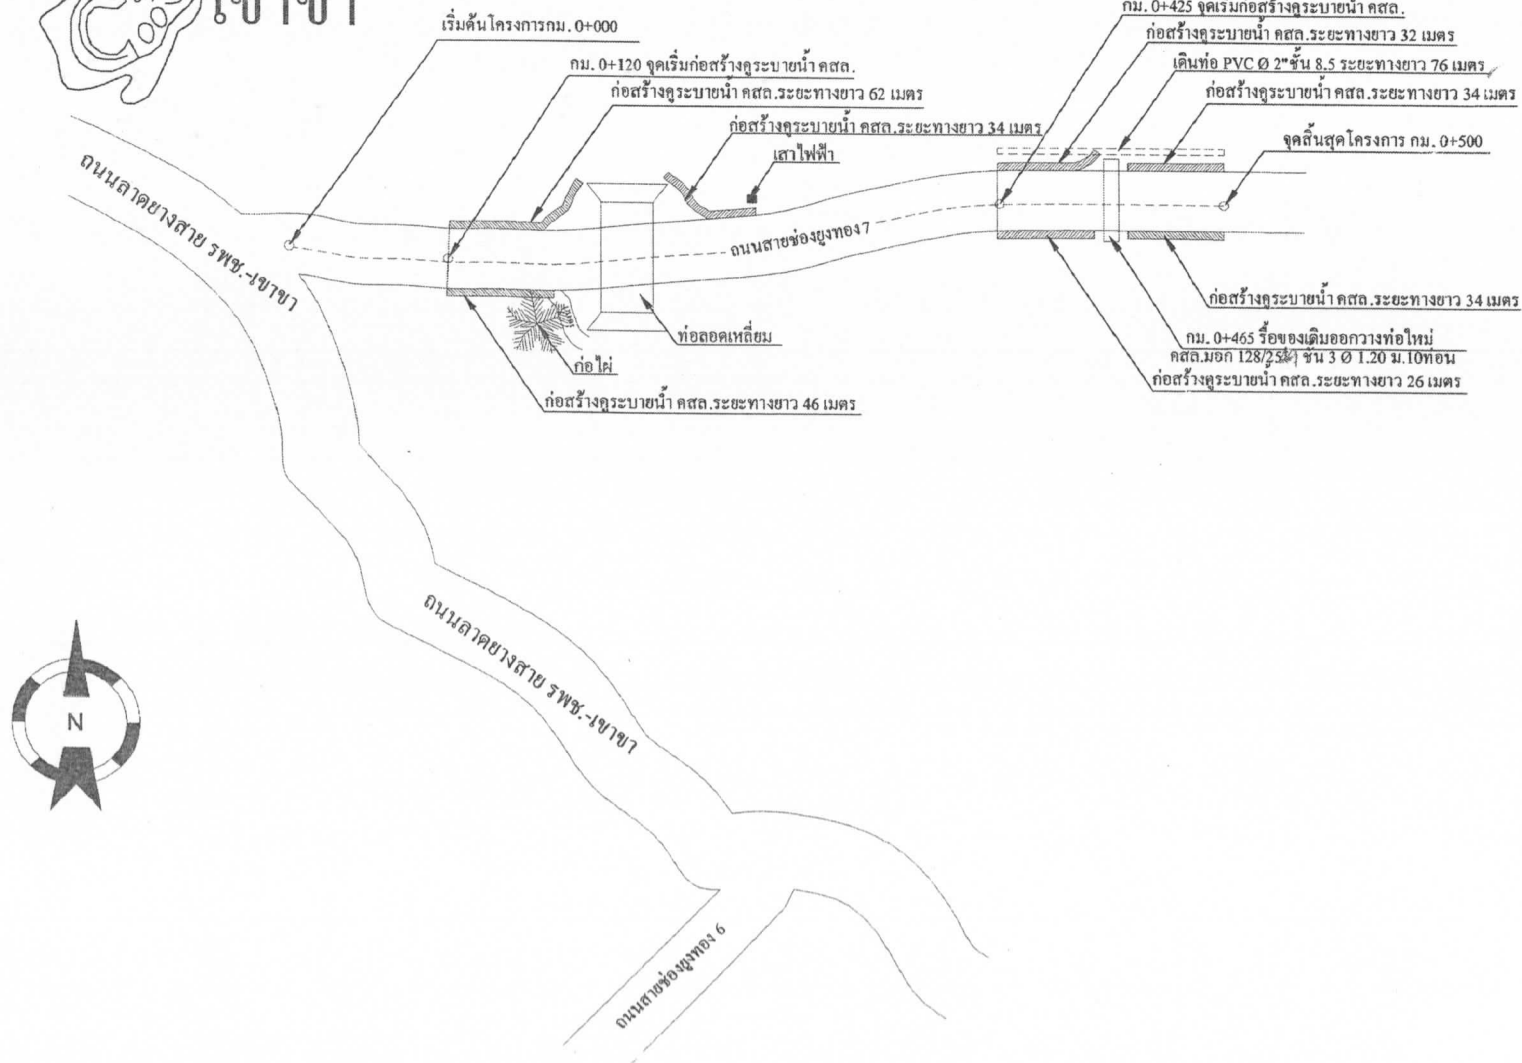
เขาขา

เริ่มต้นโครงการกม. 0+000

กม. 0+120 จุดเริ่มก่อสร้างคูระบายน้ำ คสล.

ก่อสร้างคูระบายน้ำ คสล.ระยะทางยาว 62 เมตร

ก่อสร้างคูระบายน้ำ คสล.ระยะทางยาว 34 เมตร

เสาไฟฟ้า

กม. 0+425 จุดเริ่มก่อสร้างคูระบายน้ำ คสล.

ก่อสร้างคูระบายน้ำ คสล.ระยะทางยาว 32 เมตร

เดินท่อ PVC Ø 2" ชั้น 8.5 ระยะทางยาว 76 เมตร

ก่อสร้างคูระบายน้ำ คสล.ระยะทางยาว 34 เมตร

จุดสิ้นสุดโครงการ กม. 0+500

ถนนลาดยางสาย รพช.-เขาขา

ถนนสายช่องยูงทอง 7

ท่อลอดเหลี่ยม

ก่อไผ่

ก่อสร้างคูระบายน้ำ คสล.ระยะทางยาว 46 เมตร

ก่อสร้างคูระบายน้ำ คสล.ระยะทางยาว 34 เมตร

กม. 0+465 รื้อของเดิมออกวางท่อใหม่ คสล.มอก 128/25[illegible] ชั้น 3 Ø 1.20 ม.10ท่อน

ก่อสร้างคูระบายน้ำ คสล.ระยะทางยาว 26 เมตร

ถนนลาดยางสาย รพช.-เขาขา

N

ถนนสายช่องยูงทอง 6